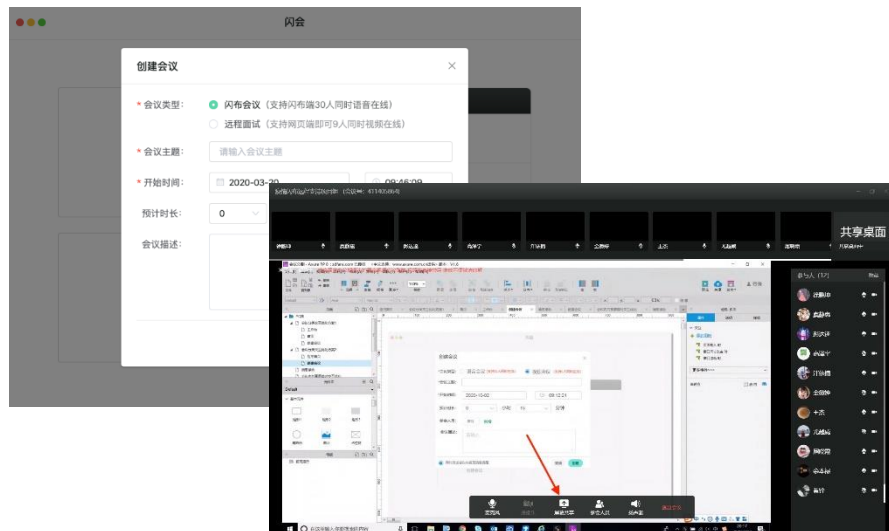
闪会

创建会议

* 会议类型: 闪布会议（支持闪布端30人同时语音在线）

远程面试（支持网页端即可9人同时视频在线）

* 会议主题: 请输入会议主题

* 开始时间: 2020-03-20 09:46:09

预计时长: 0

会议描述:

共享桌面

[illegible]

参与人 (17)

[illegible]